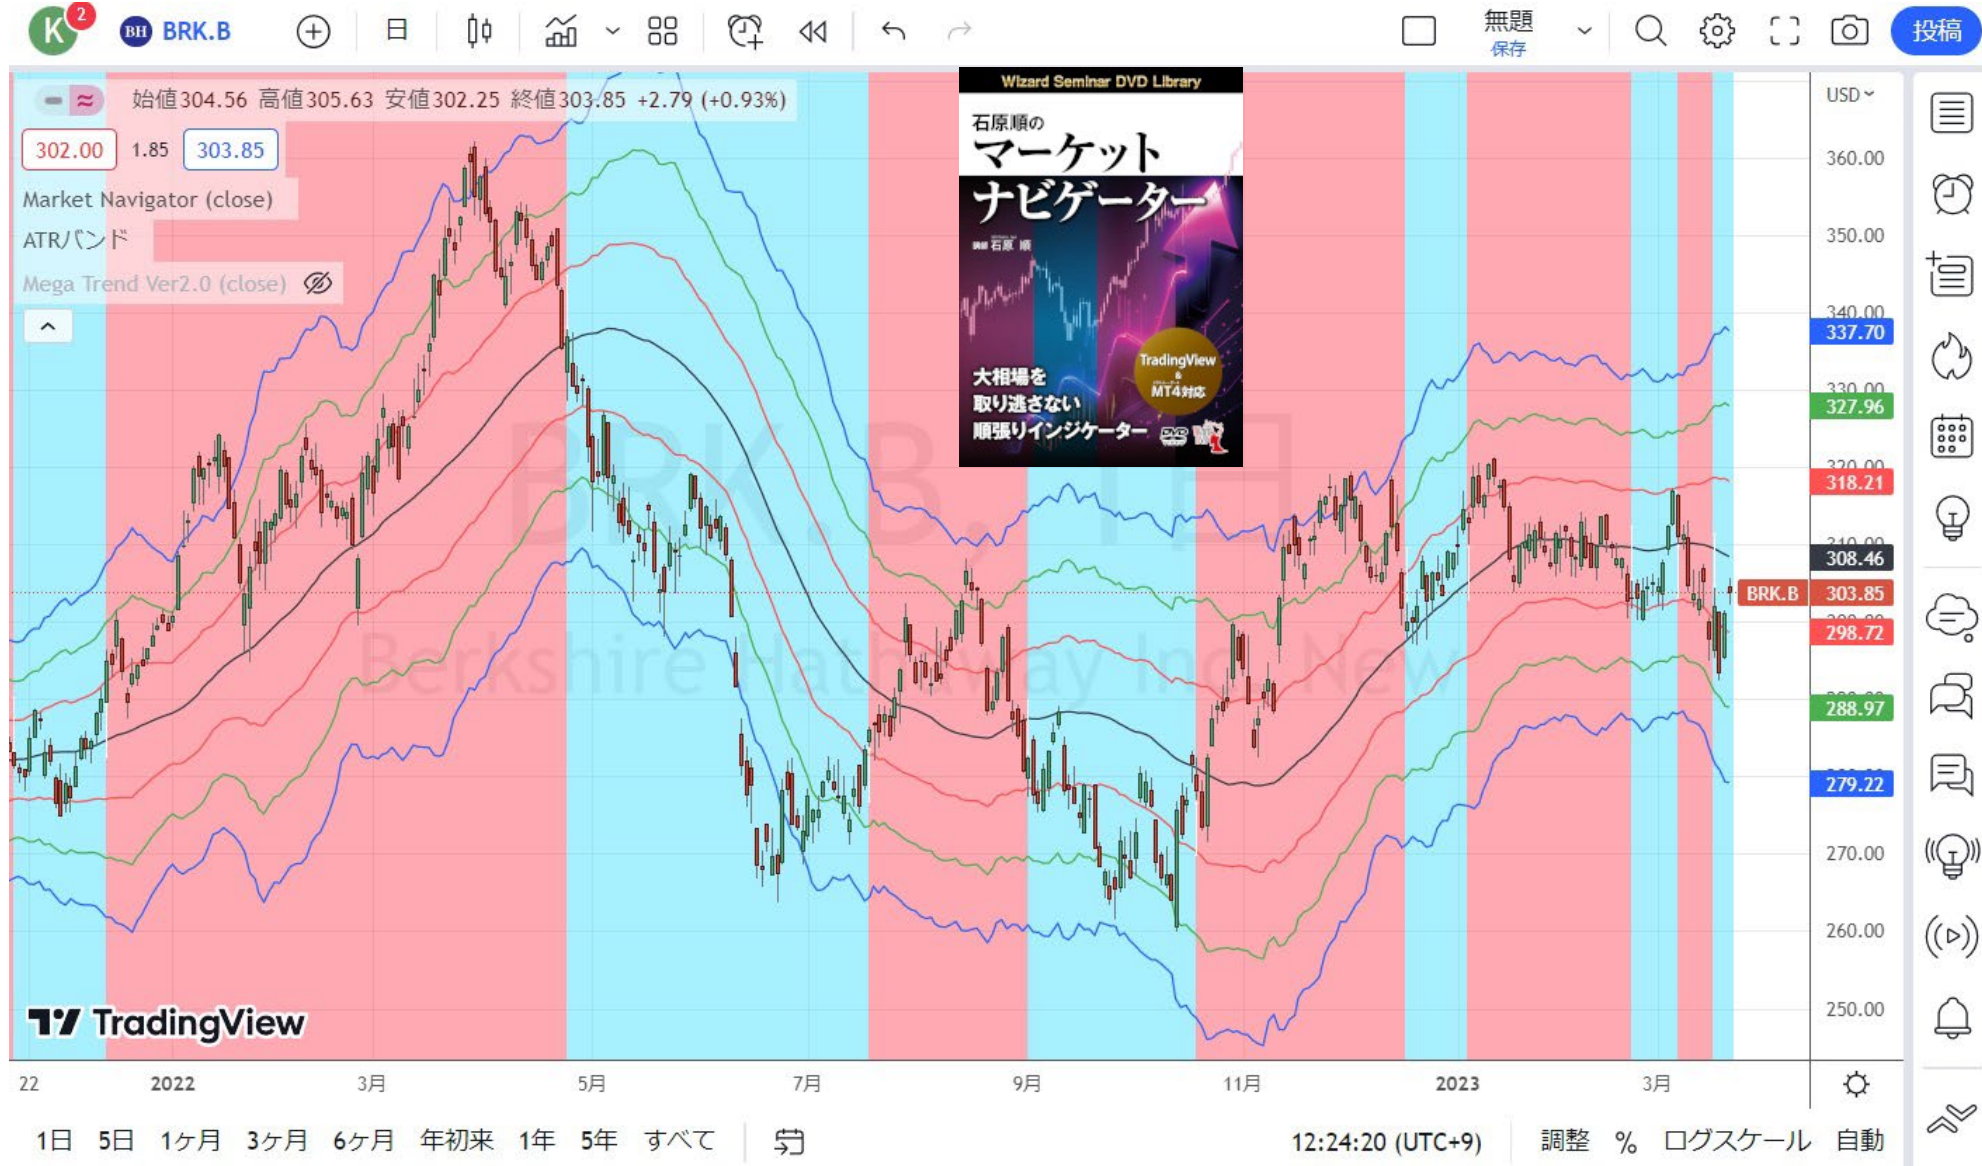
K 2 BH BRK.B 日 無題 保存 投稿

始値304.56 高値305.63 安値302.25 終値303.85 +2.79 (+0.93%)

302.00 1.85 303.85

Market Navigator (close)

ATRバンド

Mega Trend Ver2.0 (close)

Wizard Seminar DVD Library

石原順の

マーケット

ナビゲーター

講師 石原 順

大相場を

取り逃さない

順張りインジケーター

TradingView & MT4対応

BRK.B, 1日

Berkshire Hathaway Inc New

USD

360.00

350.00

340.00

337.70

330.00

327.96

320.00

318.21

310.00

308.46

BRK.B 303.85

298.72

288.97

279.22

270.00

260.00

250.00

TradingView

22 2022 3月 5月 7月 9月 11月 2023 3月

1日 5日 1ヶ月 3ヶ月 6ヶ月 年初来 1年 5年 すべて

12:24:20 (UTC+9) 調整 % ログスケール 自動